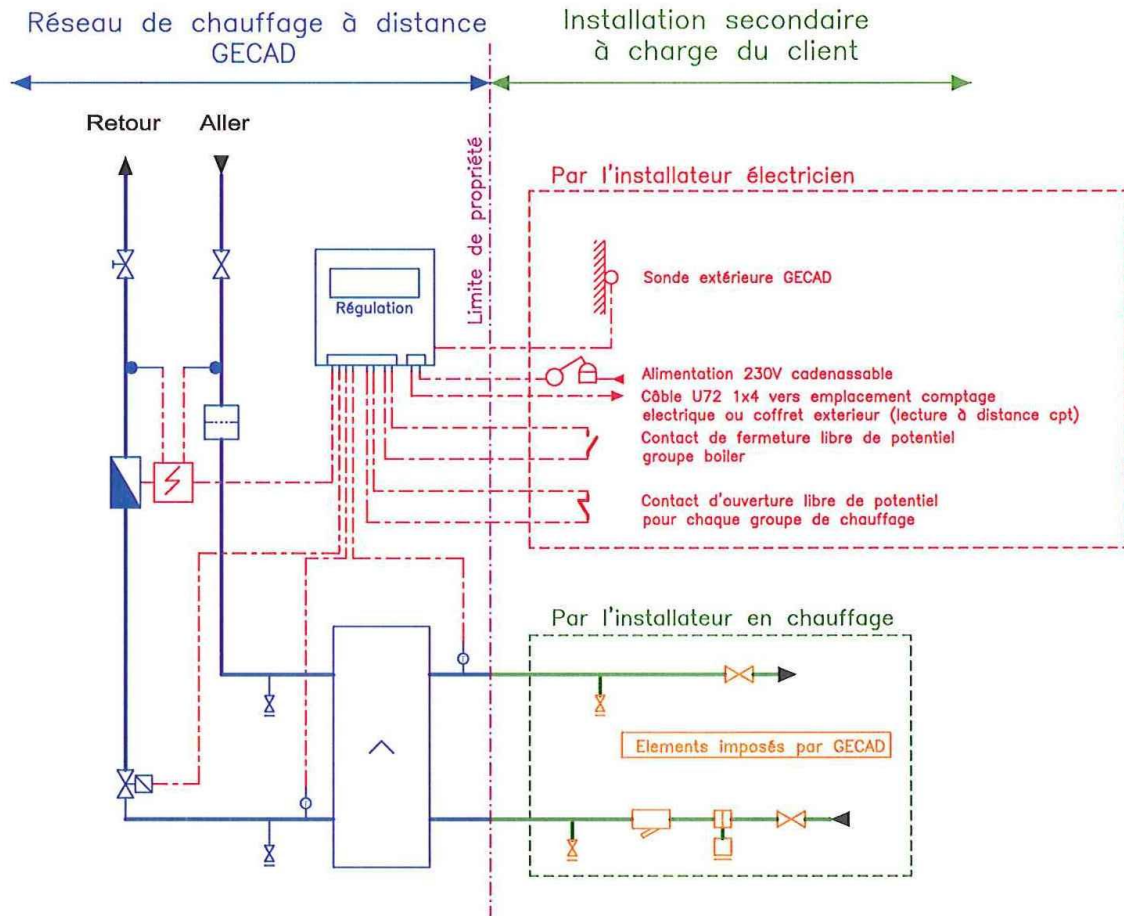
Réseau de chauffage à distance GECAD

Installation secondaire à charge du client

Retour

Aller

Limite de propriété

Par l'installateur électricien

Régulation

Sonde extérieure GECAD

Alimentation 230V cadenassable

Câble U72 1x4 vers emplacement comptage electrique ou coffret exterieur (lecture à distance cpt)

Contact de fermeture libre de potentiel groupe boiler

Contact d'ouverture libre de potentiel pour chaque groupe de chauffage

Par l'installateur en chauffage

Elements imposés par GECAD